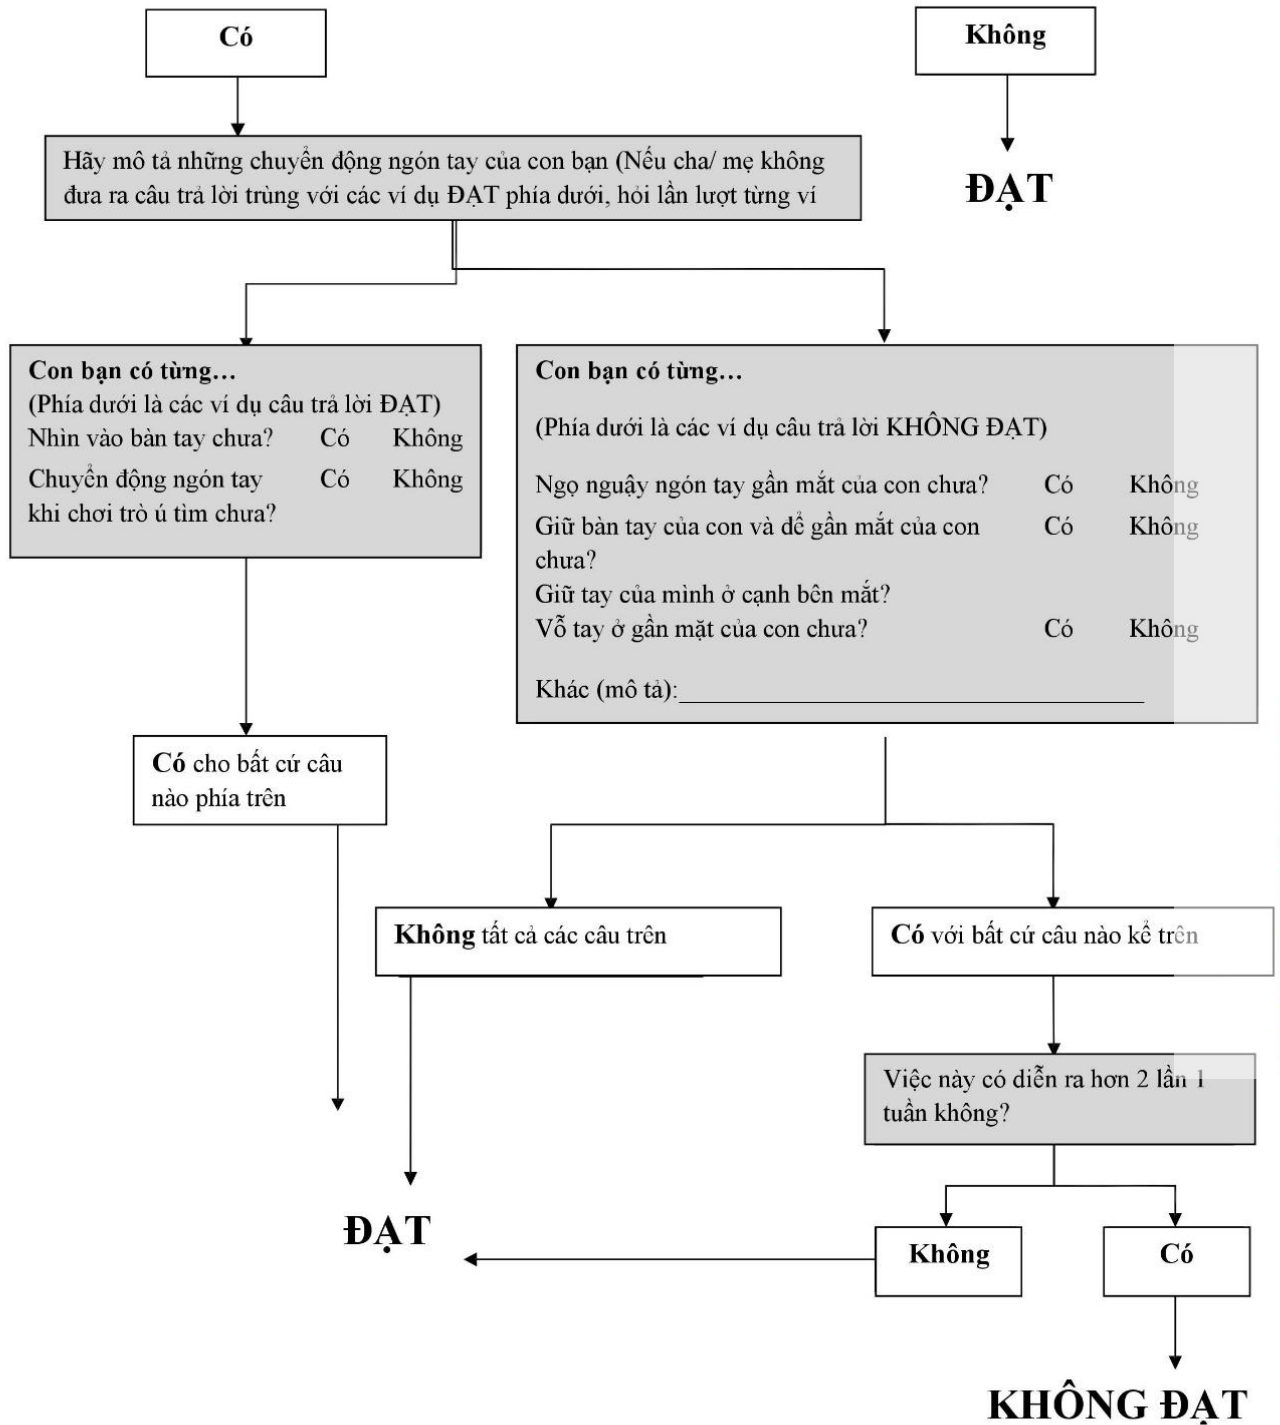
Có

Không

ĐẠT

Hãy mô tả những chuyển động ngón tay của con bạn (Nếu cha/ mẹ không đưa ra câu trả lời trùng với các ví dụ ĐẠT phía dưới, hỏi lần lượt từng ví

Con bạn có từng…
(Phía dưới là các ví dụ câu trả lời ĐẠT)
Nhìn vào bàn tay chưa? Có Không
Chuyển động ngón tay khi chơi trò ú tìm chưa? Có Không

Con bạn có từng…
(Phía dưới là các ví dụ câu trả lời KHÔNG ĐẠT)
Ngọ nguậy ngón tay gần mắt của con chưa? Có Không
Giữ bàn tay của con và để gần mắt của con chưa? Có Không
Giữ tay của mình ở cạnh bên mắt?
Vỗ tay ở gần mặt của con chưa? Có Không
Khác (mô tả):______________________________

Có cho bất cứ câu nào phía trên

Không tất cả các câu trên

Có với bất cứ câu nào kể trên

Việc này có diễn ra hơn 2 lần 1 tuần không?

ĐẠT

Không

Có

KHÔNG ĐẠT